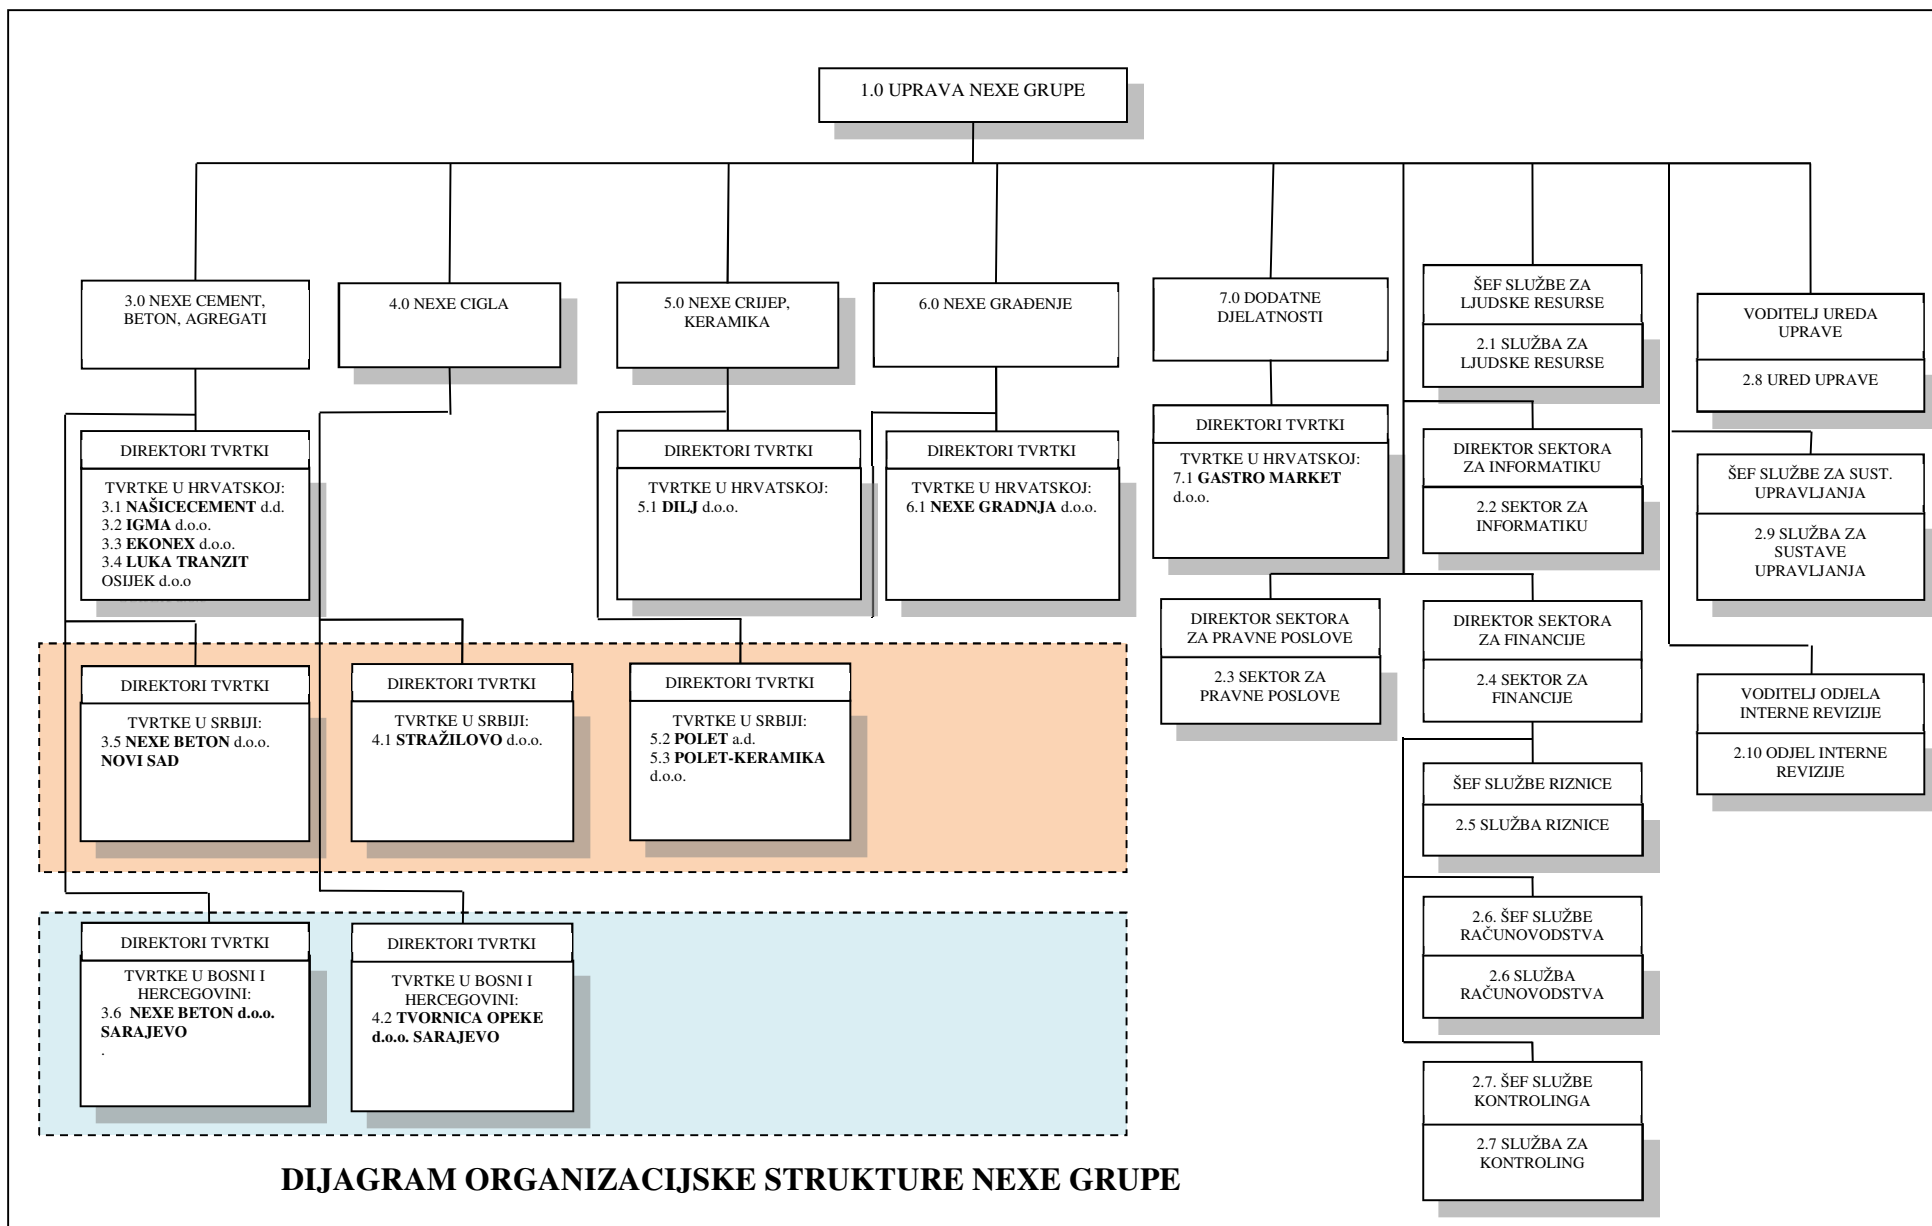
1.0 UPRAVA NEXE GRUPE

3.0 NEXE CEMENT, BETON, AGREGATI

4.0 NEXE CIGLA

5.0 NEXE CRIJEP, KERAMIKA

6.0 NEXE GRAĐENJE

7.0 DODATNE DJELATNOSTI

ŠEF SLUŽBE ZA LJUDSKE RESURSE

2.1 SLUŽBA ZA LJUDSKE RESURSE

VODITELJ UREDA UPRAVE

2.8 URED UPRAVE

DIREKTORI TVRTKI

TVRTKE U HRVATSKOJ:
3.1 **NAŠICECEMENT** d.d.
3.2 **IGMA** d.o.o.
3.3 **EKONEX** d.o.o.
3.4 **LUKA TRANZIT** OSIJEK d.o.o

DIREKTORI TVRTKI

TVRTKE U HRVATSKOJ:
5.1 **DILJ** d.o.o.

DIREKTORI TVRTKI

TVRTKE U HRVATSKOJ:
6.1 **NEXE GRADNJA** d.o.o.

DIREKTORI TVRTKI

TVRTKE U HRVATSKOJ:
7.1 **GASTRO MARKET** d.o.o.

DIREKTOR SEKTORA ZA INFORMATIKU

2.2 SEKTOR ZA INFORMATIKU

ŠEF SLUŽBE ZA SUST. UPRAVLJANJA

2.9 SLUŽBA ZA SUSTAVE UPRAVLJANJA

DIREKTOR SEKTORA ZA PRAVNE POSLOVE

2.3 SEKTOR ZA PRAVNE POSLOVE

DIREKTOR SEKTORA ZA FINANCIJE

2.4 SEKTOR ZA FINANCIJE

VODITELJ ODJELA INTERNE REVIZIJE

2.10 ODJEL INTERNE REVIZIJE

DIREKTORI TVRTKI

TVRTKE U SRBIJI:
3.5 **NEXE BETON** d.o.o. **NOVI SAD**

DIREKTORI TVRTKI

TVRTKE U SRBIJI:
4.1 **STRAŽILOVO** d.o.o.

DIREKTORI TVRTKI

TVRTKE U SRBIJI:
5.2 **POLET** a.d.
5.3 **POLET-KERAMIKA** d.o.o.

ŠEF SLUŽBE RIZNICE

2.5 SLUŽBA RIZNICE

2.6. ŠEF SLUŽBE RAČUNOVODSTVA

2.6 SLUŽBA RAČUNOVODSTVA

DIREKTORI TVRTKI

TVRTKE U BOSNI I HERCEGOVINI:
3.6 **NEXE BETON d.o.o. SARAJEVO**
.

DIREKTORI TVRTKI

TVRTKE U BOSNI I HERCEGOVINI:
4.2 **TVORNICA OPEKE d.o.o. SARAJEVO**

2.7. ŠEF SLUŽBE KONTROLINGA

2.7 SLUŽBA ZA KONTROLING

**DIJAGRAM ORGANIZACIJSKE STRUKTURE NEXE GRUPE**